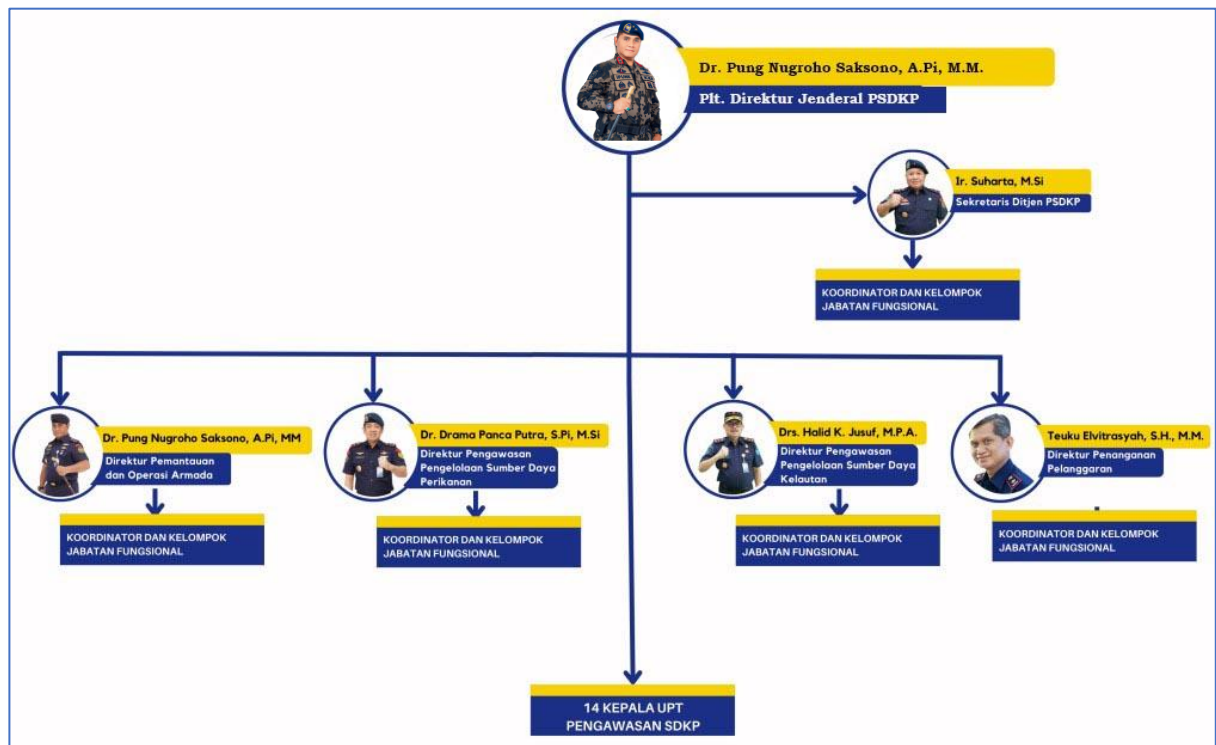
Dr. Pung Nugroho Saksono, A.Pi, M.M.

Plt. Direktur Jenderal PSDKP

Ir. Suharta, M.Si

Sekretaris Ditjen PSDKP

KOORDINATOR DAN KELOMPOK JABATAN FUNGSIONAL

Dr. Pung Nugroho Saksono, A.Pi, MM

Direktur Pemantauan dan Operasi Armada

KOORDINATOR DAN KELOMPOK JABATAN FUNGSIONAL

Dr. Drama Panca Putra, S.Pi, M.Si

Direktur Pengawasan Pengelolaan Sumber Daya Perikanan

KOORDINATOR DAN KELOMPOK JABATAN FUNGSIONAL

Drs. Halid K. Jusuf, M.P.A.

Direktur Pengawasan Pengelolaan Sumber Daya Kelautan

KOORDINATOR DAN KELOMPOK JABATAN FUNGSIONAL

Teuku Elvitrasyah, S.H., M.M.

Direktur Penanganan Pelanggaran

KOORDINATOR DAN KELOMPOK JABATAN FUNGSIONAL

14 KEPALA UPT PENGAWASAN SDKP